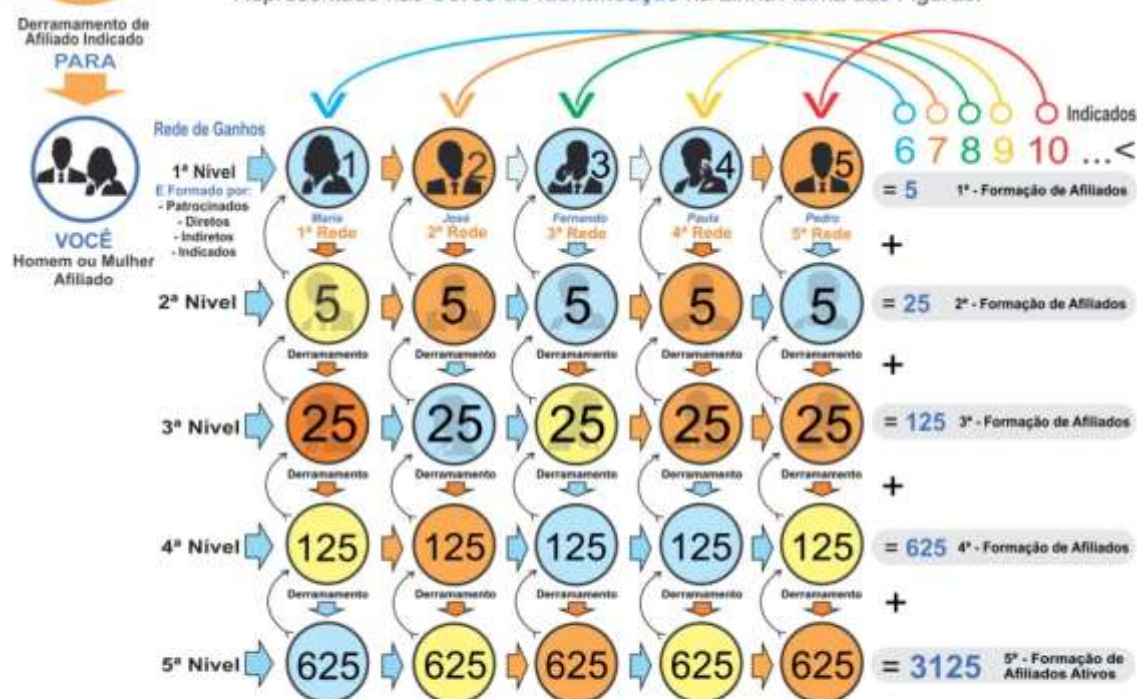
Derramamento de Afiliado Indicado
PARA

VOCÊ
Homem ou Mulher
Afiliado

Rede de Ganhos

Indicados
6 7 8 9 10 ...<

1ª Nível
É Formado por:
- Patrocinados
- Diretos
- Indiretos
- Indicados

1 2 3 4 5

Maria
1ª Rede
José
2ª Rede
Fernando
3ª Rede
Paula
4ª Rede
Pedro
5ª Rede

= 5 1ª - Formação de Afiliados
+

2ª Nível 5 5 5 5 5 = 25 2ª - Formação de Afiliados

Derramamento Derramamento Derramamento Derramamento Derramamento
+

3ª Nível 25 25 25 25 25 = 125 3ª - Formação de Afiliados

Derramamento Derramamento Derramamento Derramamento Derramamento
+

4ª Nível 125 125 125 125 125 = 625 4ª - Formação de Afiliados

Derramamento Derramamento Derramamento Derramamento Derramamento
+

5ª Nível 625 625 625 625 625 = 3125 5ª - Formação de Afiliados Ativos